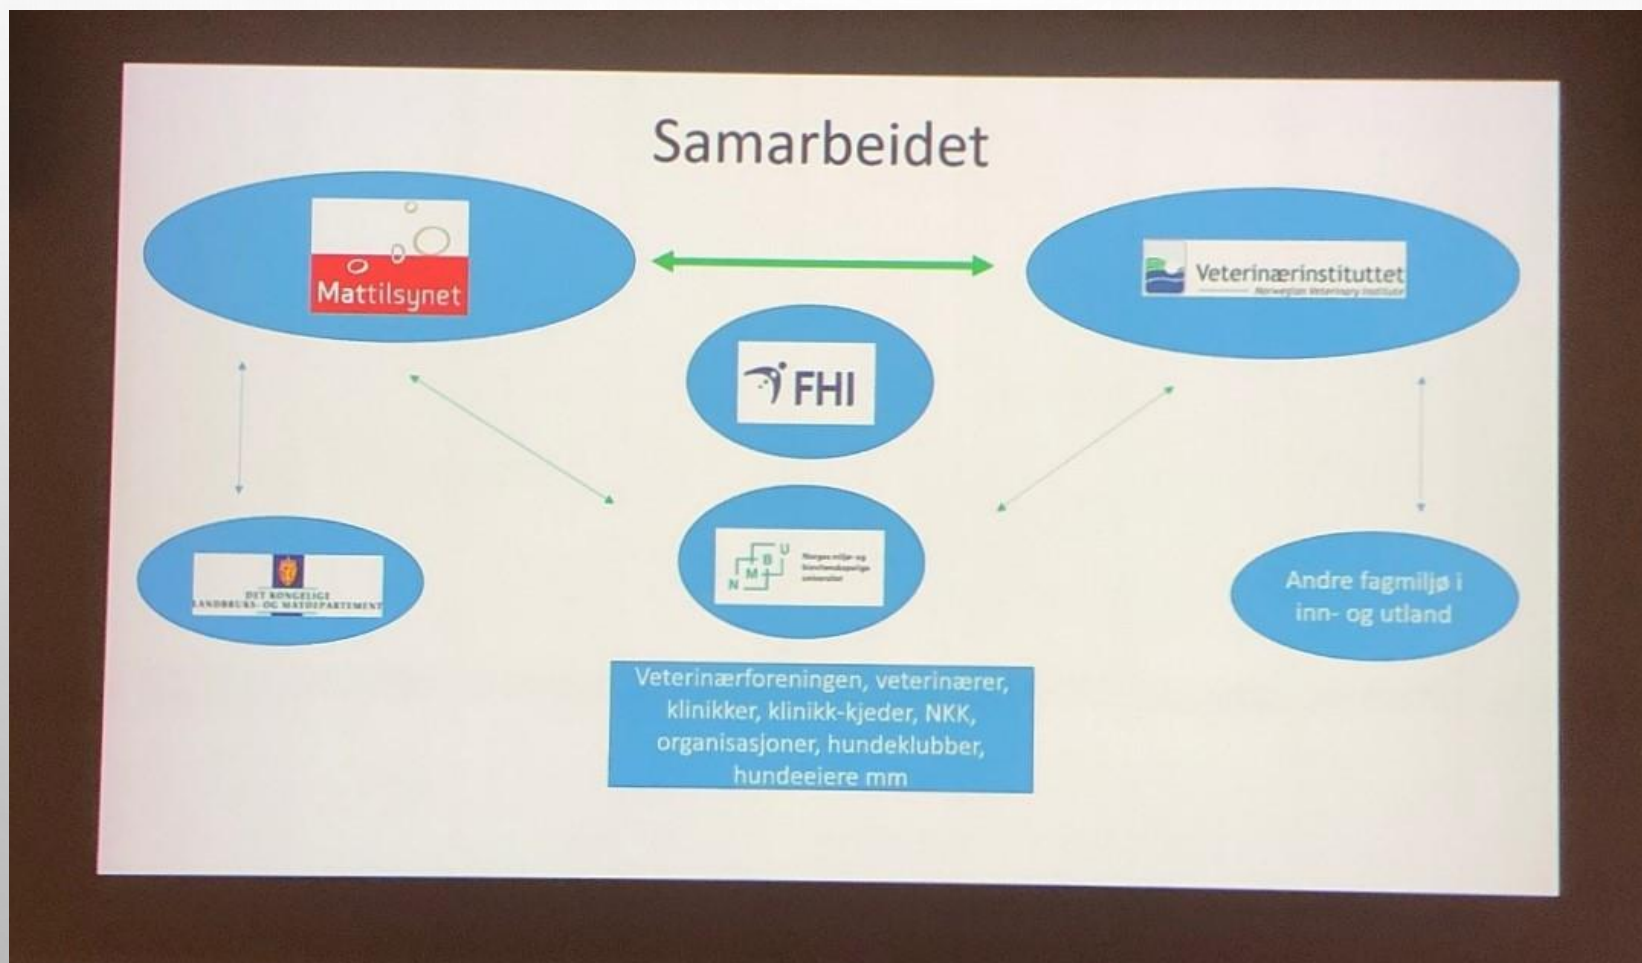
Samarbeidet

Mattilsynet

Veterinærinstituttet
Norwegian Veterinary Institute

FHI

DET KONGELIGE
LANDBRUKS- OG MATDEPARTEMENT

N M B U
Norges miljø- og biovitenskapelige universitet

Andre fagmiljø i inn- og utland

Veterinærforeningen, veterinærer, klinikker, klinikk-kjeder, NKK, organisasjoner, hundeklubber, hundeeiere mm